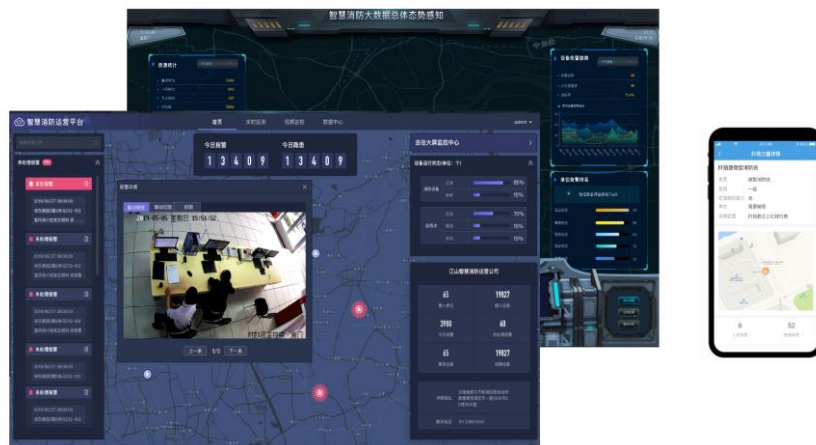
智慧消防大数据总体态势感知

智慧消防运营平台

首页

admin

今日报警

1 3 4 0 9

今日隐患

1 3 4 0 9

去往大屏监控中心

2019-05-05 星期日 15:51:52

上一条 1/5 下一条

江山智慧消防运营公司

65

19627

3980

68

65

19627

85%

15%

70%

15%

15%

9

52